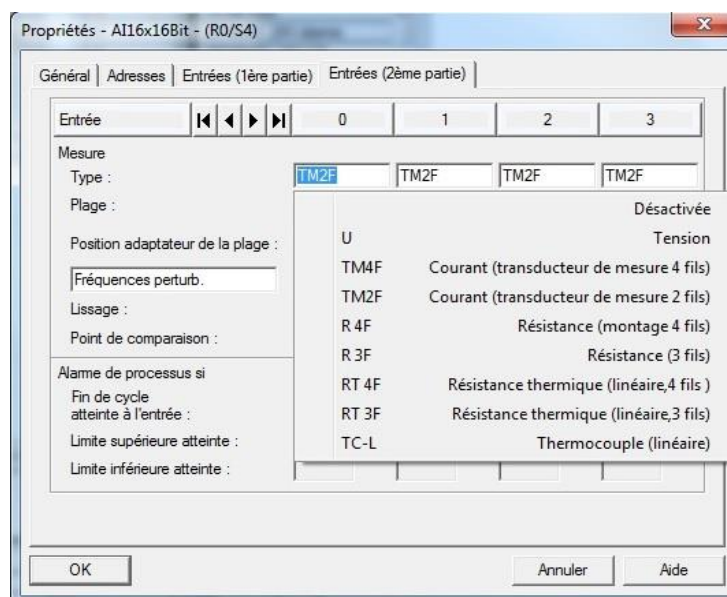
Propriétés - AI16x16Bit - (R0/S4)

Général | Adresses | Entrées (1ère partie) | Entrées (2ème partie)

| Entrée | | 0 | 1 | 2 | 3 |
|---|---|---|---|---|---|

Mesure
Type : TM2F TM2F TM2F TM2F
Plage :

Position adaptateur de la plage :

Fréquences perturb.

Lissage :

Point de comparaison :

Alarme de processus si
Fin de cycle atteinte à l'entrée :

Limite supérieure atteinte :

Limite inférieure atteinte :

| | Désactivée |
|---|---|
| U | Tension |
| TM4F | Courant (transducteur de mesure 4 fils) |
| TM2F | Courant (transducteur de mesure 2 fils) |
| R 4F | Résistance (montage 4 fils) |
| R 3F | Résistance (3 fils) |
| RT 4F | Résistance thermique (linéaire,4 fils ) |
| RT 3F | Résistance thermique (linéaire,3 fils) |
| TC-L | Thermocouple (linéaire) |

OK

Annuler Aide